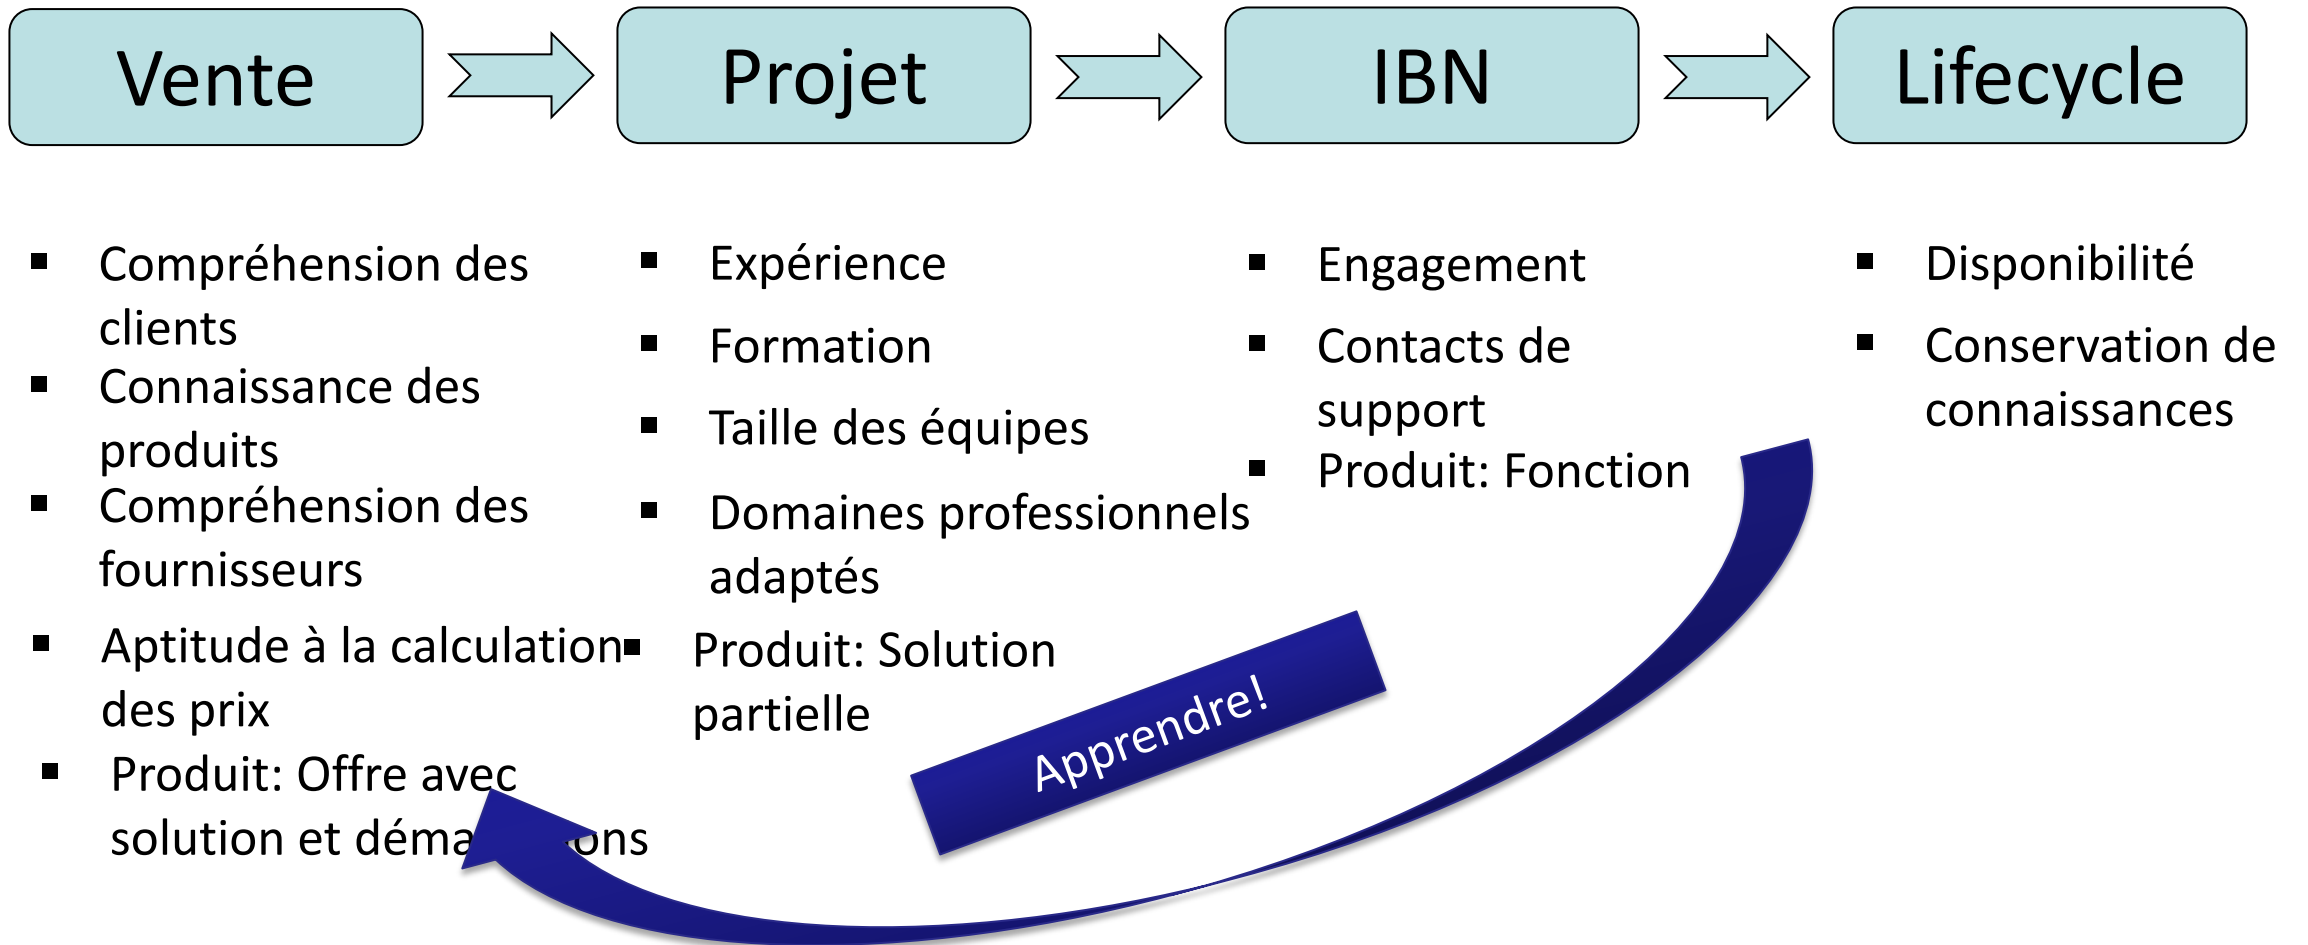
Vente

Projet

IBN

Lifecycle

- Compréhension des clients
- Connaissance des produits
- Compréhension des fournisseurs
- Aptitude à la calculation des prix
- Produit: Offre avec solution et déma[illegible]ons

- Expérience
- Formation
- Taille des équipes
- Domaines professionnels adaptés
- Produit: Solution partielle

- Engagement
- Contacts de support
- Produit: Fonction

- Disponibilité
- Conservation de connaissances

Apprendre!